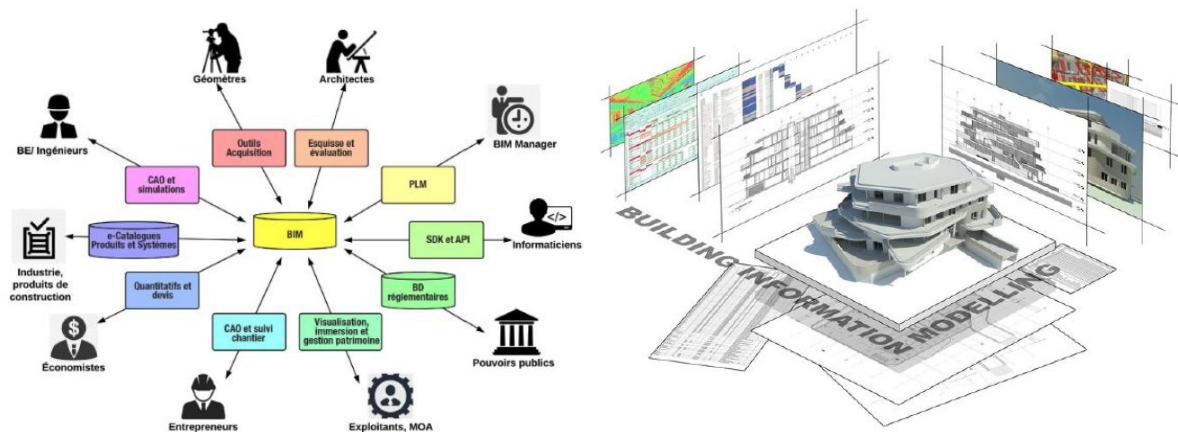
Géomètres

Architectes

BIM Manager

BE/ Ingénieurs

Outils Acquisition

Esquisse et évaluation

CAO et simulations

PLM

BIM

e-Catalogues Produits et Systèmes

SDK et API

Informaticiens

Industrie, produits de construction

Quantitatifs et devis

BD réglementaires

CAO et suivi chantier

Visualisation, immersion et gestion patrimoine

Économistes

Pouvoirs publics

Entrepreneurs

Exploitants, MOA

BUILDING INFORMATION MODELLING